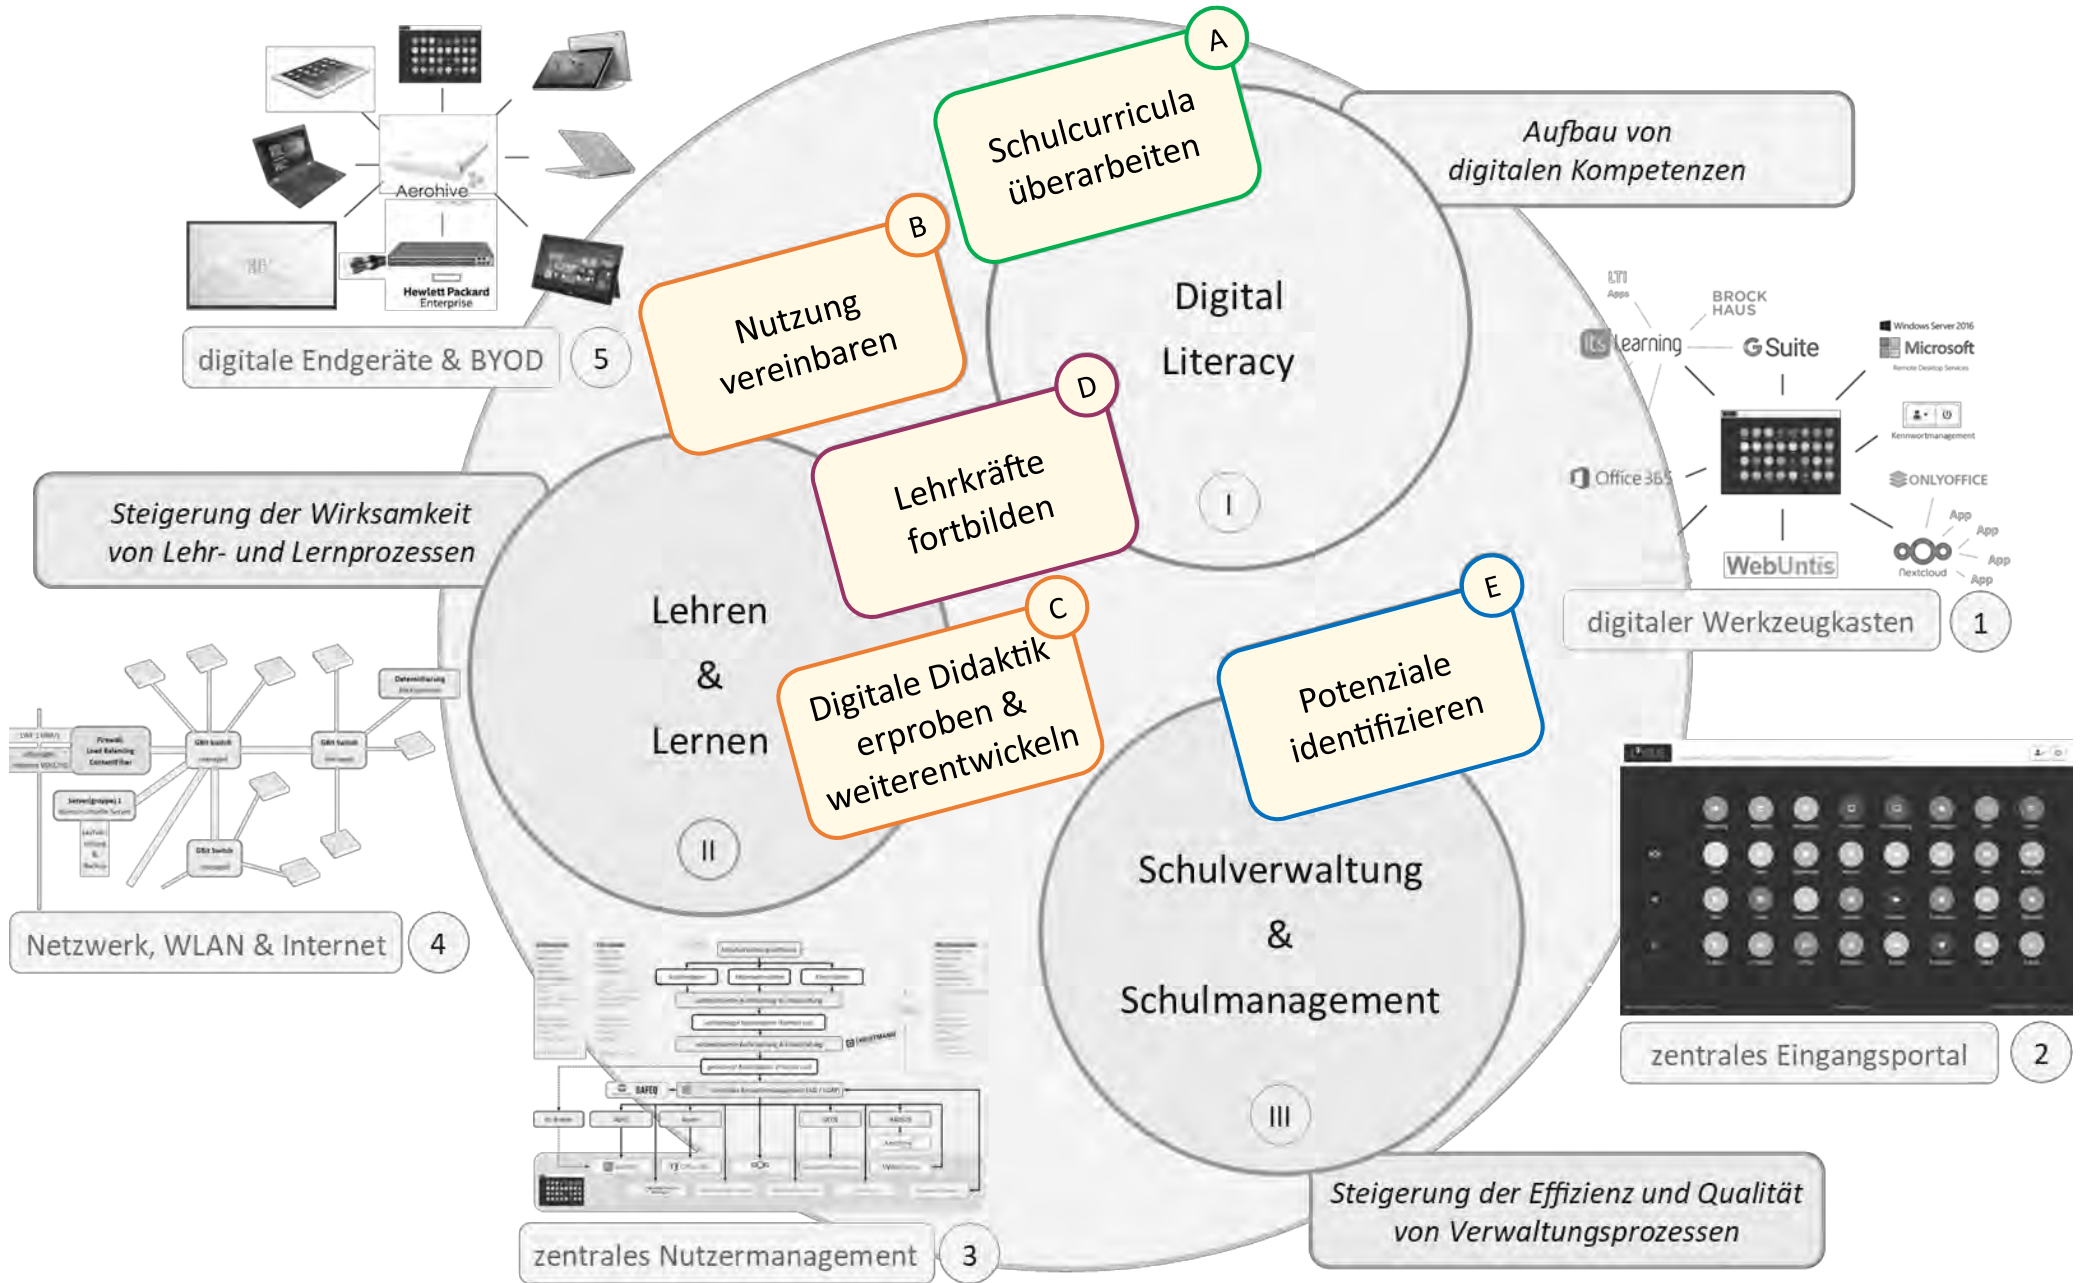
A
Schulcurricula überarbeiten

Aufbau von digitalen Kompetenzen

B
Nutzung vereinbaren

Aerohive

Hewlett Packard Enterprise

digitale Endgeräte & BYOD
5

Digital Literacy
I

D
Lehrkräfte fortbilden

LTI Apps
BROCK HAUS
learning
G Suite
Windows Server 2016
Microsoft
Remote Desktop Services
Kennwortmanagement
Office 365
ONLYOFFICE
App
App
App
App
Nextcloud
WebUntis

digitaler Werkzeugkasten
1

Steigerung der Wirksamkeit von Lehr- und Lernprozessen

Lehren & Lernen
II

C
Digitale Didaktik erproben & weiterentwickeln

E
Potenziale identifizieren

Schulverwaltung & Schulmanagement
III

Netzwerk, WLAN & Internet
4

zentrales Eingangsportal
2

Steigerung der Effizienz und Qualität von Verwaltungsprozessen

zentrales Nutzermanagement
3